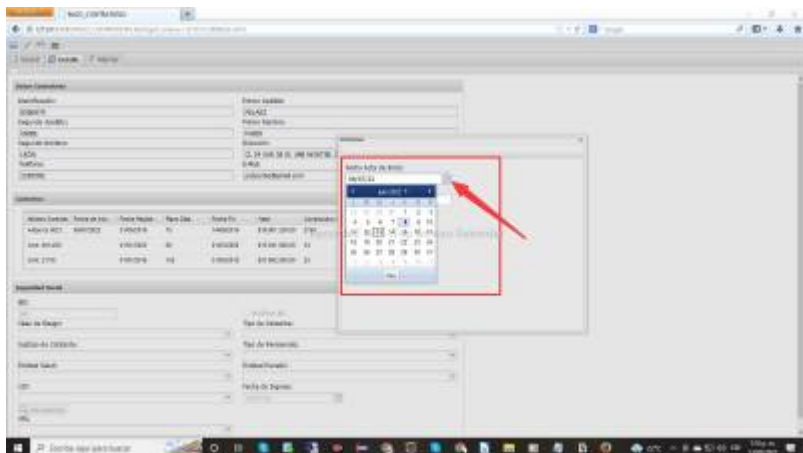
Datos Generales

Identificación

Primer Apellido

Segundo Nombre

Primer Nombre

Segundo Apellido

Dirección

Teléfono

E-Mail

Contratos

Seguridad Social

Clase de Riesgo

Tipo de Cotizante

Fondo de Cesantías

Tipo de Pensionado

Entidad Salud

Entidad Pensión

CCF

Fecha de Ingreso

ARL

Nueva fecha de Inicio

Hoy

Escribe aquí para buscar